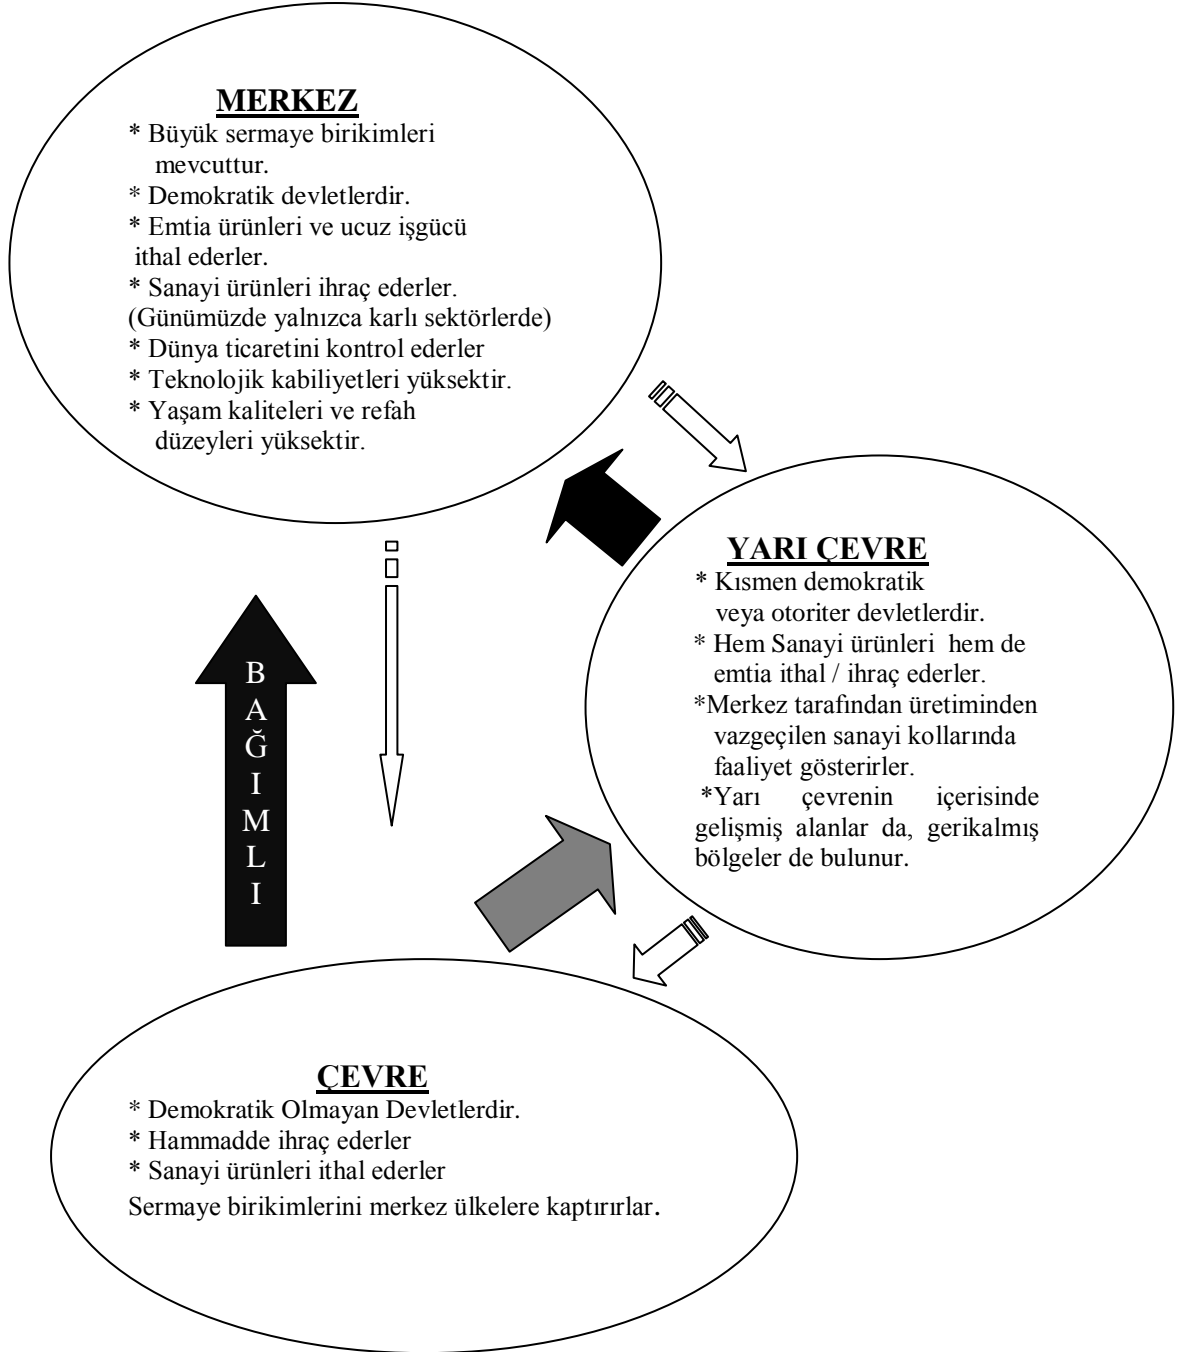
MERKEZ
* Büyük sermaye birikimleri mevcuttur.
* Demokratik devletlerdir.
* Emtia ürünleri ve ucuz işgücü ithal ederler.
* Sanayi ürünleri ihraç ederler.
(Günümüzde yalnızca karlı sektörlerde)
* Dünya ticaretini kontrol ederler
* Teknolojik kabiliyetleri yüksektir.
* Yaşam kaliteleri ve refah düzeyleri yüksektir.

YARI ÇEVRE
* Kısmen demokratik veya otoriter devletlerdir.
* Hem Sanayi ürünleri hem de emtia ithal / ihraç ederler.
*Merkez tarafından üretiminden vazgeçilen sanayi kollarında faaliyet gösterirler.
*Yarı çevrenin içerisinde gelişmiş alanlar da, gerikalmış bölgeler de bulunur.

BAĞIMLI

ÇEVRE
* Demokratik Olmayan Devletlerdir.
* Hammadde ihraç ederler
* Sanayi ürünleri ithal ederler
Sermaye birikimlerini merkez ülkelere kaptırırlar.